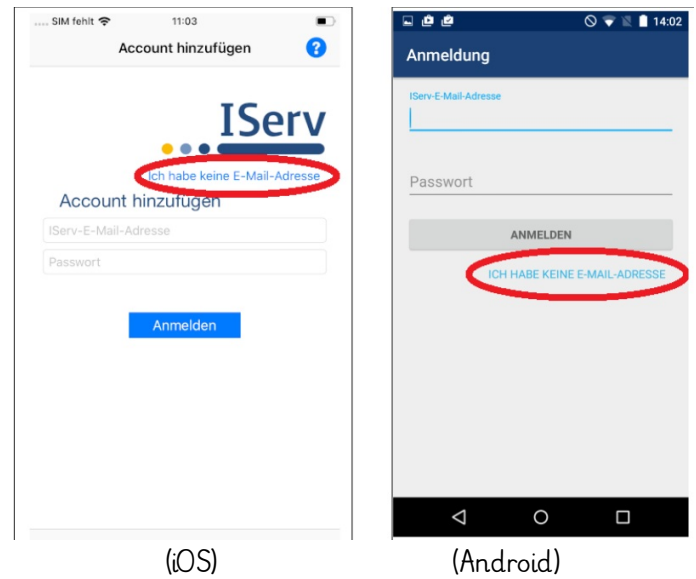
SIM fehlt 11:03

Account hinzufügen ?

IServ

Ich habe keine E-Mail-Adresse

Account hinzufügen

IServ-E-Mail-Adresse

Passwort

Anmelden

(iOS)

14:02

Anmeldung

IServ-E-Mail-Adresse

Passwort

ANMELDEN

ICH HABE KEINE E-MAIL-ADRESSE

(Android)